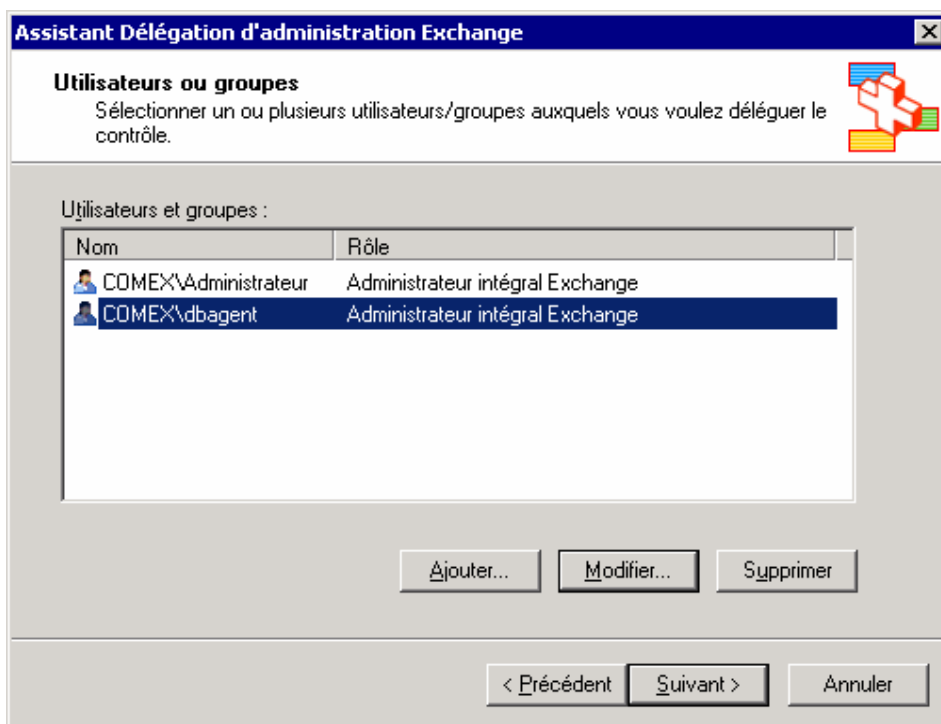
Assistant Délégation d'administration Exchange

Utilisateurs ou groupes
Sélectionner un ou plusieurs utilisateurs/groupes auxquels vous voulez déléguer le contrôle.

Utilisateurs et groupes :

| Nom | Rôle |
|---|---|
| COMEX\Administrateur | Administrateur intégral Exchange |
| COMEX\dbagent | Administrateur intégral Exchange |

Ajouter... Modifier... Supprimer

< Précédent Suivant > Annuler